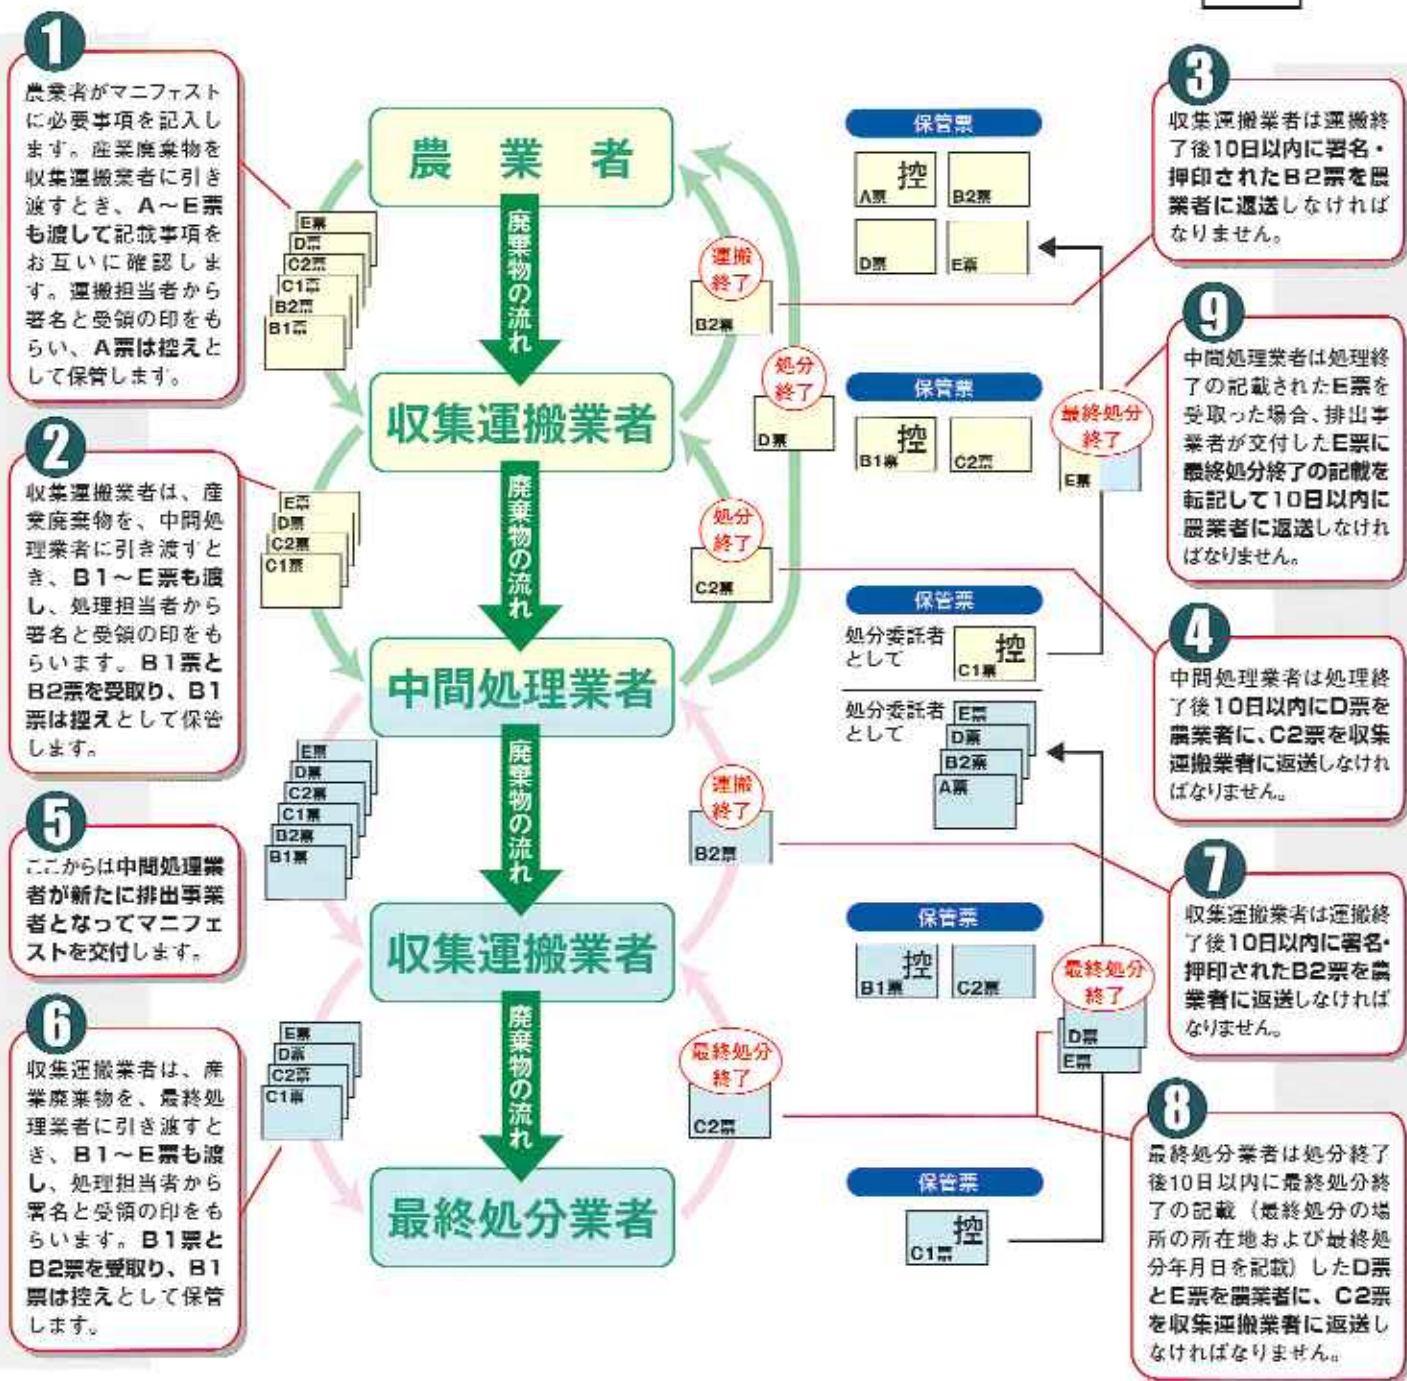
1
農業者がマニフェストに必要事項を記入します。産業廃棄物を収集運搬業者に引き渡すとき、A～E票も渡して記載事項をお互いに確認します。運搬担当者から署名と受領の印をもらい、A票は控えとして保管します。

E票
D票
C2票
C1票
B2票
B1票

農業者

廃棄物の流れ

収集運搬業者

2
収集運搬業者は、産業廃棄物を、中間処理業者に引き渡すとき、B1～E票も渡し、処理担当者から署名と受領の印をもらいます。B1票とB2票を受取り、B1票は控えとして保管します。

E票
D票
C2票
C1票

廃棄物の流れ

中間処理業者

E票
D票
C2票
C1票
B2票
B1票

5
ここからは中間処理業者が新たに排出事業者となってマニフェストを交付します。

廃棄物の流れ

収集運搬業者

6
収集運搬業者は、産業廃棄物を、最終処理業者に引き渡すとき、B1～E票も渡し、処理担当者から署名と受領の印をもらいます。B1票とB2票を受取り、B1票は控えとして保管します。

E票
D票
C2票
C1票

廃棄物の流れ

最終処分業者

運搬終了
B2票

処分終了
D票

処分終了
C2票

運搬終了
B2票

最終処分終了
C2票

保管票
控
A票
B2票
D票
E票

保管票
控
B1票
C2票

保管票
処分委託者として
控
C1票

処分委託者として
E票
D票
B2票
A票

保管票
控
B1票
C2票

保管票
控
C1票

最終処分終了
E票

最終処分終了
D票
E票

3
収集運搬業者は運搬終了後10日以内に署名・押印されたB2票を農業者に返送しなければなりません。

9
中間処理業者は処理終了の記載されたE票を受取った場合、排出事業者が交付したE票に最終処分終了の記載を転記して10日以内に農業者に返送しなければなりません。

4
中間処理業者は処理終了後10日以内にD票を農業者に、C2票を収集運搬業者に返送しなければなりません。

7
収集運搬業者は運搬終了後10日以内に署名・押印されたB2票を農業者に返送しなければなりません。

8
最終処分業者は処分終了後10日以内に最終処分終了の記載（最終処分の場所の所在地および最終処分年月日を記載）したD票とE票を農業者に、C2票を収集運搬業者に返送しなければなりません。